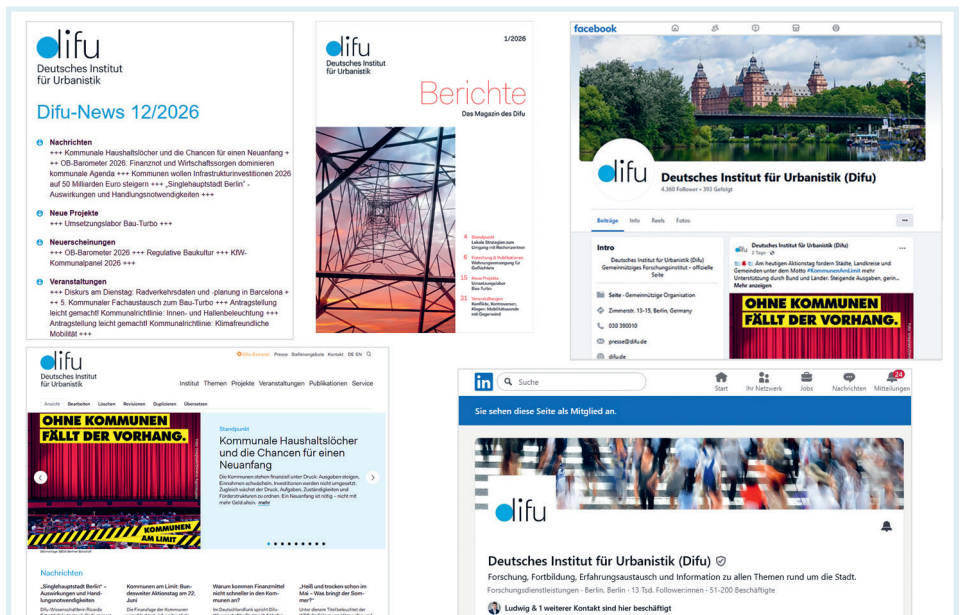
difu
Deutsches Institut für Urbanistik

Difu-News 12/2026

Nachrichten
+++ Kommunale Haushaltslöcher und die Chancen für einen Neuanfang +++ OB-Barometer 2026: Finanznot und Wirtschaftssorgen dominieren kommunale Agenda +++ Kommunen wollen Infrastrukturinvestitionen 2026 auf 50 Milliarden Euro steigern +++ „Singlehauptstadt Berlin" - Auswirkungen und Handlungsnotwendigkeiten +++

Neue Projekte
+++ Umsetzungslabor Bau-Turbo +++

Neuerscheinungen
+++ OB-Barometer 2026 +++ Regulative Baukultur +++ KfW-Kommunalpanel 2026 +++

Veranstaltungen
+++ Diskurs am Dienstag: Radverkehrsdaten und -planung in Barcelona +++ 5. Kommunaler Fachaustausch zum Bau-Turbo +++ Antragstellung leicht gemacht! Kommunalrichtlinie: Innen- und Hallenbeleuchtung +++ Antragstellung leicht gemacht! Kommunalrichtlinie: Klimafreundliche Mobilität +++

difu
Deutsches Institut für Urbanistik
1/2026
Berichte
Das Magazin des Difu
4 Standpunkt
6 Forschung & Publikationen
15 Neue Projekte
31 Veranstaltungen

facebook
Deutsches Institut für Urbanistik (Difu)
4.360 Follower • 393 Gefolgt
Beiträge Info Reels Fotos
Intro
Deutsches Institut für Urbanistik (Difu) Gemeinnütziges Forschungsinstitut - offizielle Seite
Seite · Gemeinnützige Organisation
Zimmerstr. 13-15, Berlin, Germany
030 390010
presse@difu.de
difude
Deutsches Institut für Urbanistik (Difu)
Am heutigen Aktionstag fordern Städte, Landkreise und Gemeinden unter dem Motto #KommunenAmLimit mehr Unterstützung durch Bund und Länder. Steigende Ausgaben, gerin...
Mehr anzeigen
OHNE KOMMUNEN FÄLLT DER VORHANG.

difu
Deutsches Institut für Urbanistik
Difu Extranet Presse Stellenangebote Kontakt DE EN
Institut Themen Projekte Veranstaltungen Publikationen Service
Ansicht Bearbeiten Löschen Revisionen Duplizieren Übersetzen
OHNE KOMMUNEN FÄLLT DER VORHANG.
KOMMUNEN AM LIMIT
Standpunkt
Kommunale Haushaltslöcher und die Chancen für einen Neuanfang
Die Kommunen stehen finanziell unter Druck: Ausgaben steigen, Einnahmen schwächeln, Investitionen werden nicht umgesetzt. Zugleich wächst der Druck, Aufgaben, Zuständigkeiten und Förderstrukturen zu ordnen. Ein Neuanfang ist möglich – nicht mit mehr Geld allein. mehr
Nachrichten
„Singlehauptstadt Berlin" – Auswirkungen und Handlungsnotwendigkeiten
Kommunen am Limit: Bundesweiter Aktionstag am 22. Juni
Warum kommen Finanzmittel nicht schneller in den Kommunen an?
„Heiß und trocken schon im Mai – Was bringt der Sommer?"

in Suche
Start Ihr Netzwerk Jobs Nachrichten Mitteilungen 24
Sie sehen diese Seite als Mitglied an.
difu
Deutsches Institut für Urbanistik (Difu)
Forschung, Fortbildung, Erfahrungsaustausch und Information zu allen Themen rund um die Stadt.
Forschungsdienstleistungen · Berlin, Berlin · 13 Tsd. Followerinnen · 51-200 Beschäftigte
Ludwig & 1 weiterer Kontakt sind hier beschäftigt